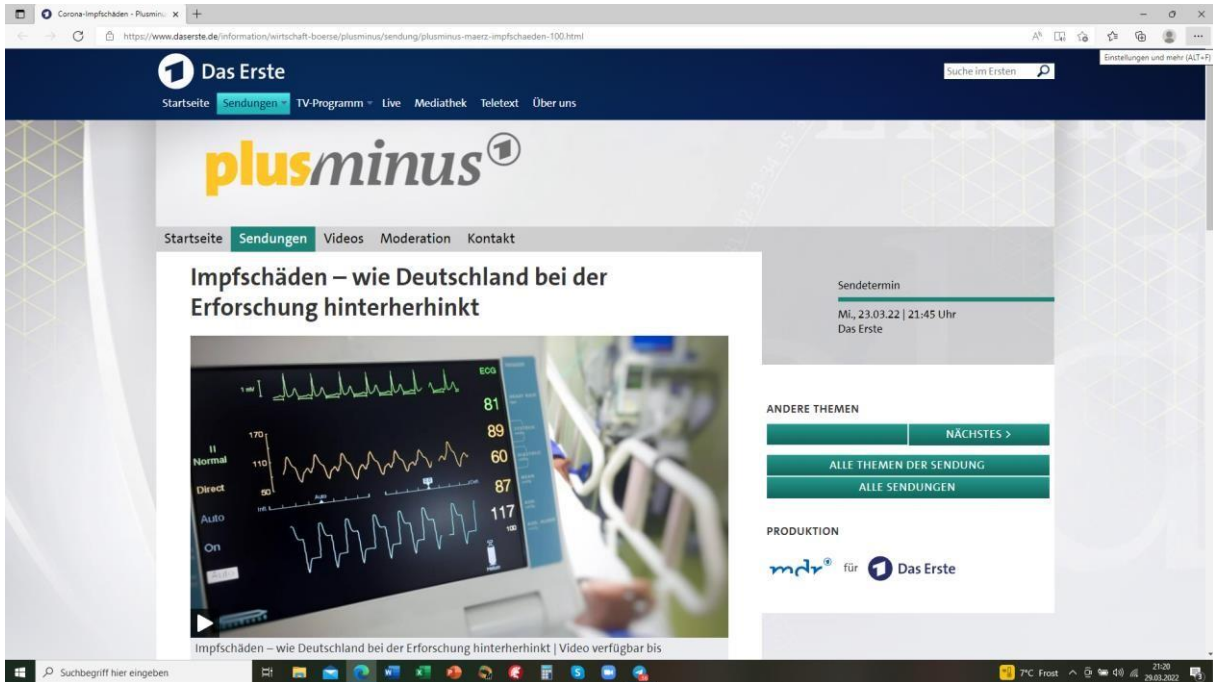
Corona-Impfschäden - Plusminu ×  +

https://www.daserste.de/information/wirtschaft-boerse/plusminus/sendung/plusminus-maerz-impfschaeden-100.html

Einstellungen und mehr (ALT+F)

Das Erste

Suche im Ersten

Startseite Sendungen TV-Programm Live Mediathek Teletext Über uns

plusminus

Startseite Sendungen Videos Moderation Kontakt

Impfschäden – wie Deutschland bei der Erforschung hinterherhinkt

ECG
81
89
60
87
117
170
110
50
II
Normal
Direct
Auto
On

Impfschäden – wie Deutschland bei der Erforschung hinterherhinkt | Video verfügbar bis

Sendetermin

Mi., 23.03.22 | 21:45 Uhr
Das Erste

ANDERE THEMEN

NÄCHSTES >

ALLE THEMEN DER SENDUNG

ALLE SENDUNGEN

PRODUKTION

mdr® für Das Erste

Suchbegriff hier eingeben

7°C Frost 21:20 29.03.2022